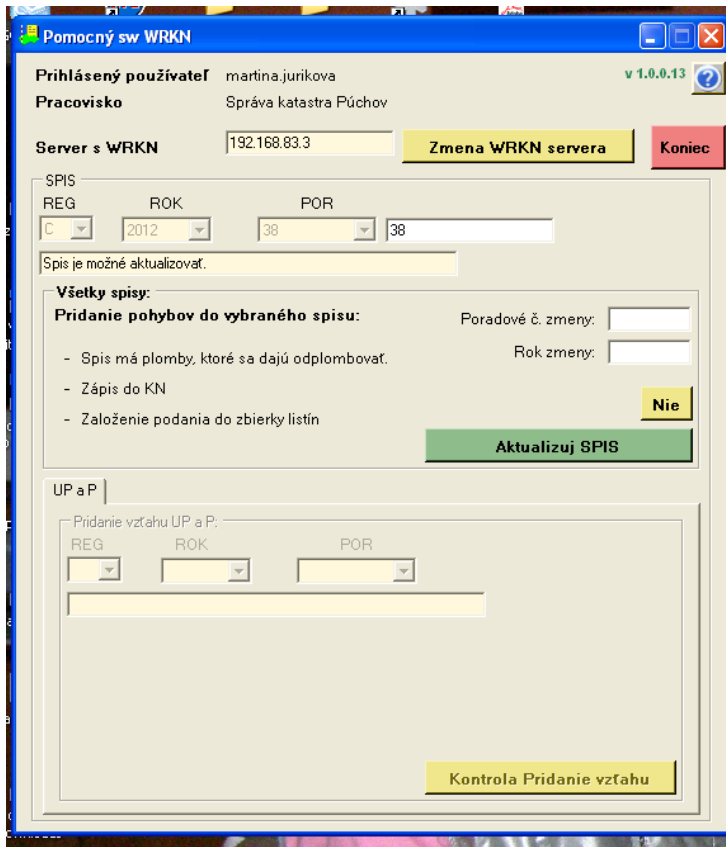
Pomocný sw WRKN

Prihlásený používateľ martina.jurikova
Pracovisko Správa katastra Púchov
v 1.0.0.13 ?

Server s WRKN 192.168.83.3 Zmena WRKN servera Koniec

SPIS
REG ROK POR
C 2012 38 38
Spis je možné aktualizovať.

Všetky spisy:
Pridanie pohybov do vybraného spisu:
- Spis má plomby, ktoré sa dajú odplombovať.
- Zápis do KN
- Založenie podania do zbierky listín
Poradové č. zmeny:
Rok zmeny:
Nie
Aktualizuj SPIS

UP a P
Pridanie vzťahu UP a P:
REG ROK POR

Kontrola Pridanie vzťahu